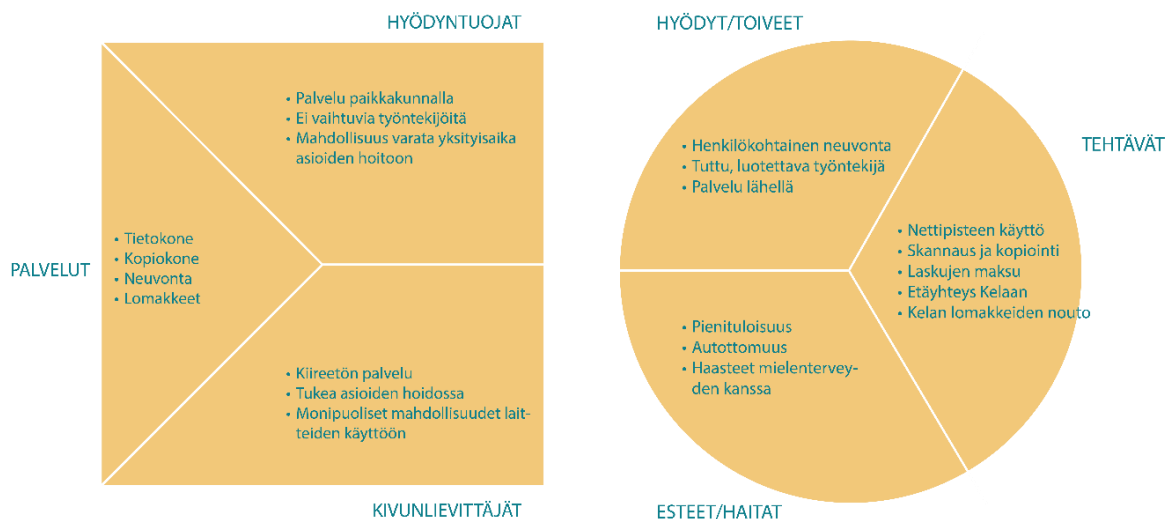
HYÖDYNTUOJAT

- Palvelu paikkakunnalla
- Ei vaihtuvia työntekijöitä
- Mahdollisuus varata yksityisaika asioiden hoitoon

PALVELUT

- Tietokone
- Kopiokone
- Neuvonta
- Lomakkeet

- Kiireetön palvelu
- Tukea asioiden hoidossa
- Monipuoliset mahdollisuudet laitteiden käyttöön

KIVUNLIEVITTÄJÄT

HYÖDYT/TOIVEET

- Henkilökohtainen neuvonta
- Tuttu, luotettava työntekijä
- Palvelu lähellä

TEHTÄVÄT

- Nettipisteen käyttö
- Skannaus ja kopiointi
- Laskujen maksu
- Etäyhteys Kelaan
- Kelan lomakkeiden nouto

- Pienituloisuus
- Autottomuus
- Haasteet mielenterveyden kanssa

ESTEET/HAITAT